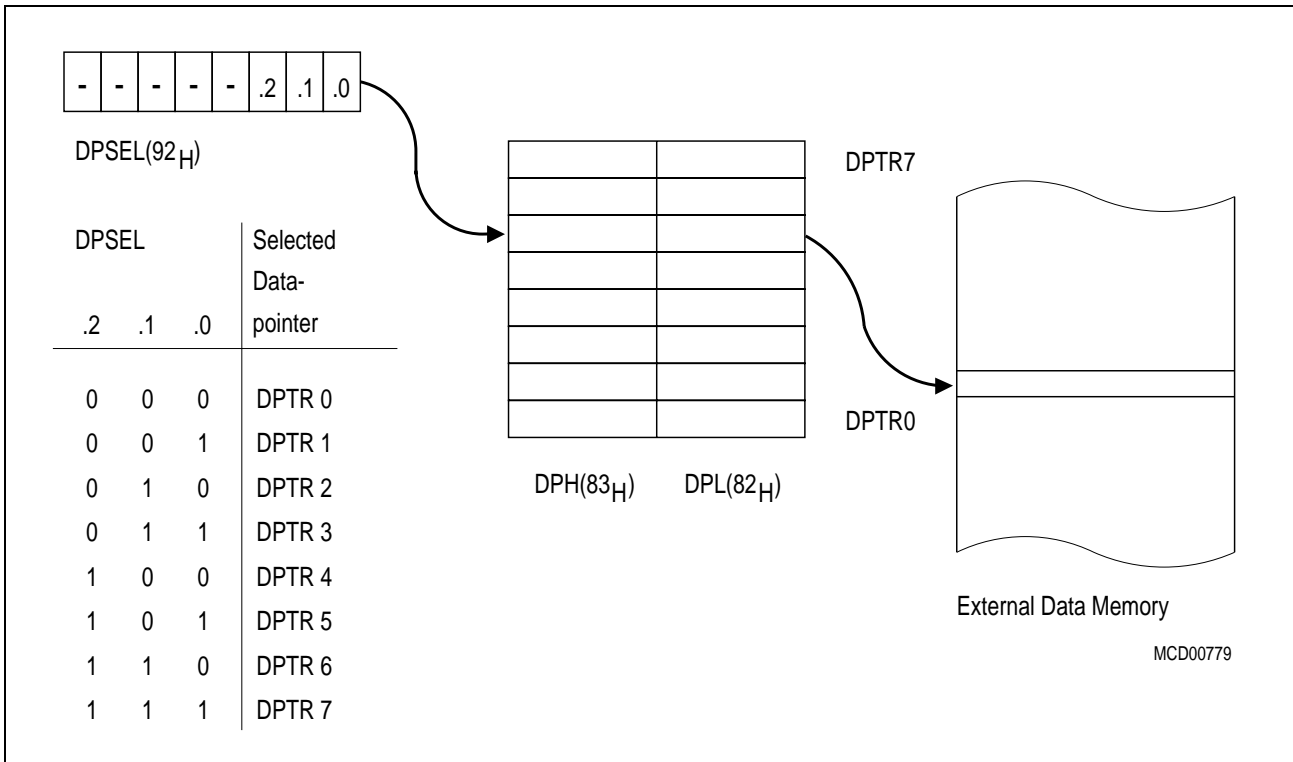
| - | - | - | - | - | .2 | .1 | .0 |
|---|---|---|---|---|---|---|---|

DPSEL($92_H$)

| DPSEL .2 | .1 | .0 | Selected Datapointer |
|---|---|---|---|
| 0 | 0 | 0 | DPTR 0 |
| 0 | 0 | 1 | DPTR 1 |
| 0 | 1 | 0 | DPTR 2 |
| 0 | 1 | 1 | DPTR 3 |
| 1 | 0 | 0 | DPTR 4 |
| 1 | 0 | 1 | DPTR 5 |
| 1 | 1 | 0 | DPTR 6 |
| 1 | 1 | 1 | DPTR 7 |

DPTR7

DPTR0

DPH($83_H$) DPL($82_H$)

External Data Memory

MCD00779